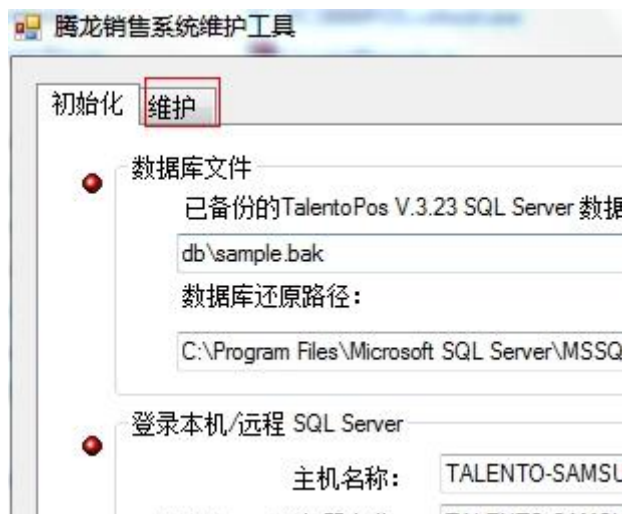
腾龙销售系统维护工具

初始化 维护

数据库文件

已备份的TalentoPos V.3.23 SQL Server 数据

db\sample.bak

数据库还原路径：

C:\Program Files\Microsoft SQL Server\MSSQ

登录本机/远程 SQL Server

主机名称： TALENTO-SAMSU